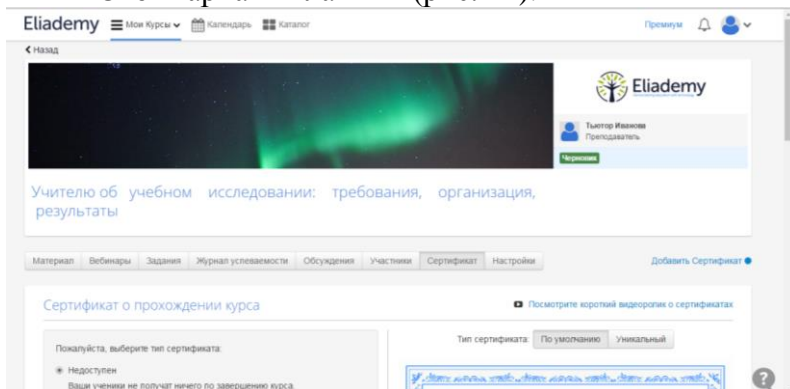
Eliademy Мои Курсы Календарь Каталог Премиум

Назад

Eliademy

Тьютор Иванова
Преподаватель

Черновик

Учителю об учебном исследовании: требования, организация, результаты

Материал Вебинары Задания Журнал успеваемости Обсуждения Участники Сертификат Настройки

Добавить Сертификат

Сертификат о прохождении курса

Посмотрите короткий видеоролик о сертификатах

Пожалуйста, выберите тип сертификата:

Недоступен
Ваши ученики не получат ничего по завершению курса.

Тип сертификата: По умолчанию Уникальный